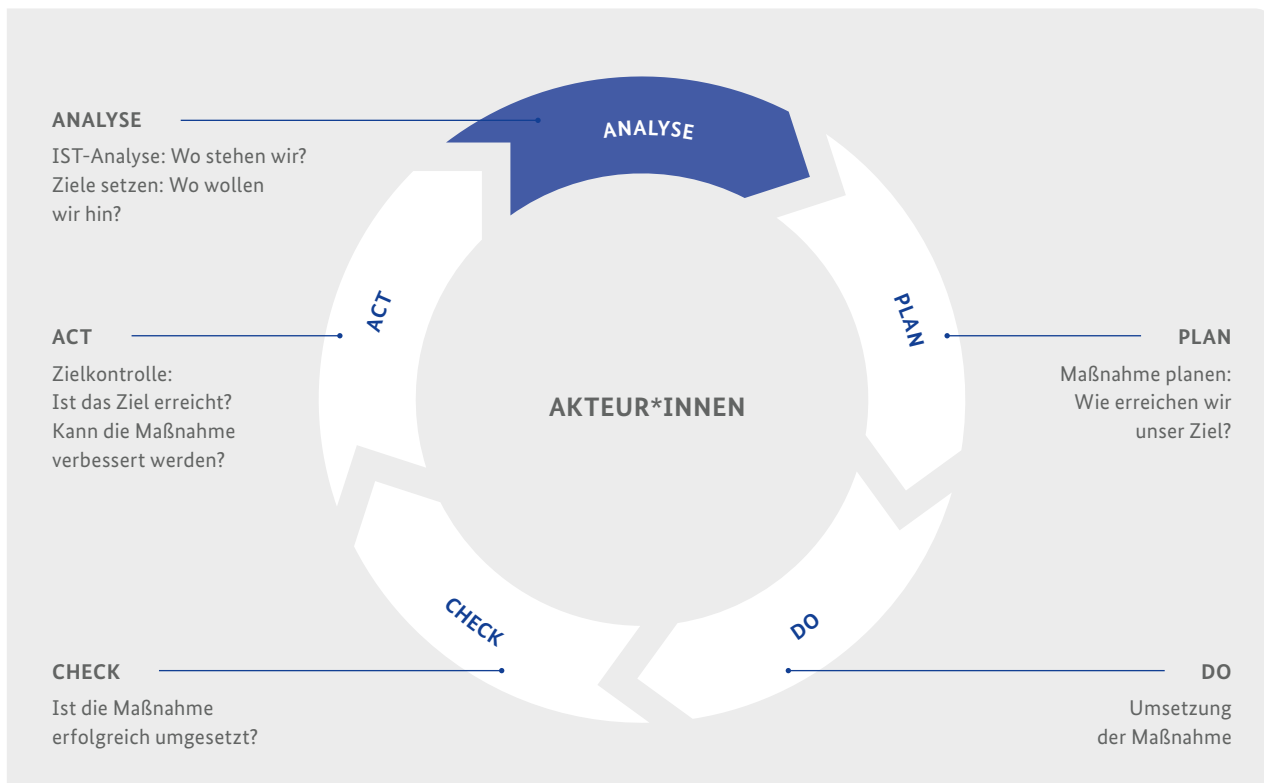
ANALYSE

IST-Analyse: Wo stehen wir? Ziele setzen: Wo wollen wir hin?

ANALYSE

ACT

Zielkontrolle: Ist das Ziel erreicht? Kann die Maßnahme verbessert werden?

ACT

PLAN

AKTEUR*INNEN

PLAN

Maßnahme planen: Wie erreichen wir unser Ziel?

CHECK

DO

CHECK

Ist die Maßnahme erfolgreich umgesetzt?

DO

Umsetzung der Maßnahme